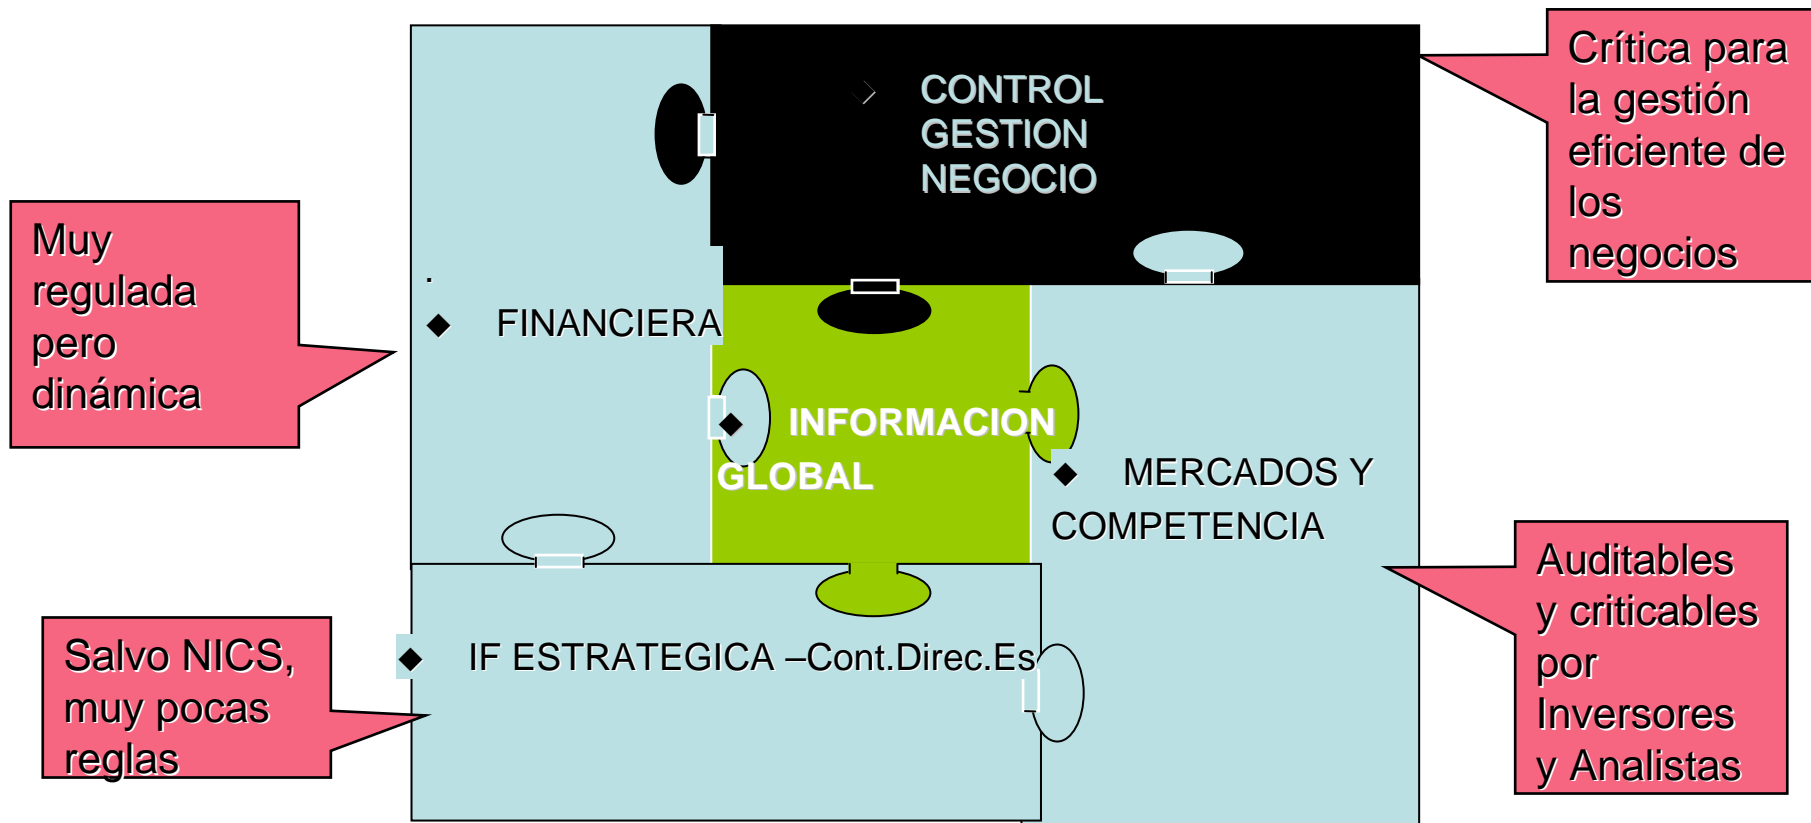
CONTROL GESTION NEGOCIO

Crítica para la gestión eficiente de los negocios

Muy regulada pero dinámica

.

◆ FINANCIERA

◆ INFORMACION GLOBAL

◆ MERCADOS Y COMPETENCIA

Auditables y criticables por Inversores y Analistas

Salvo NICS, muy pocas reglas

◆ IF ESTRATEGICA –Cont.Direc.Es